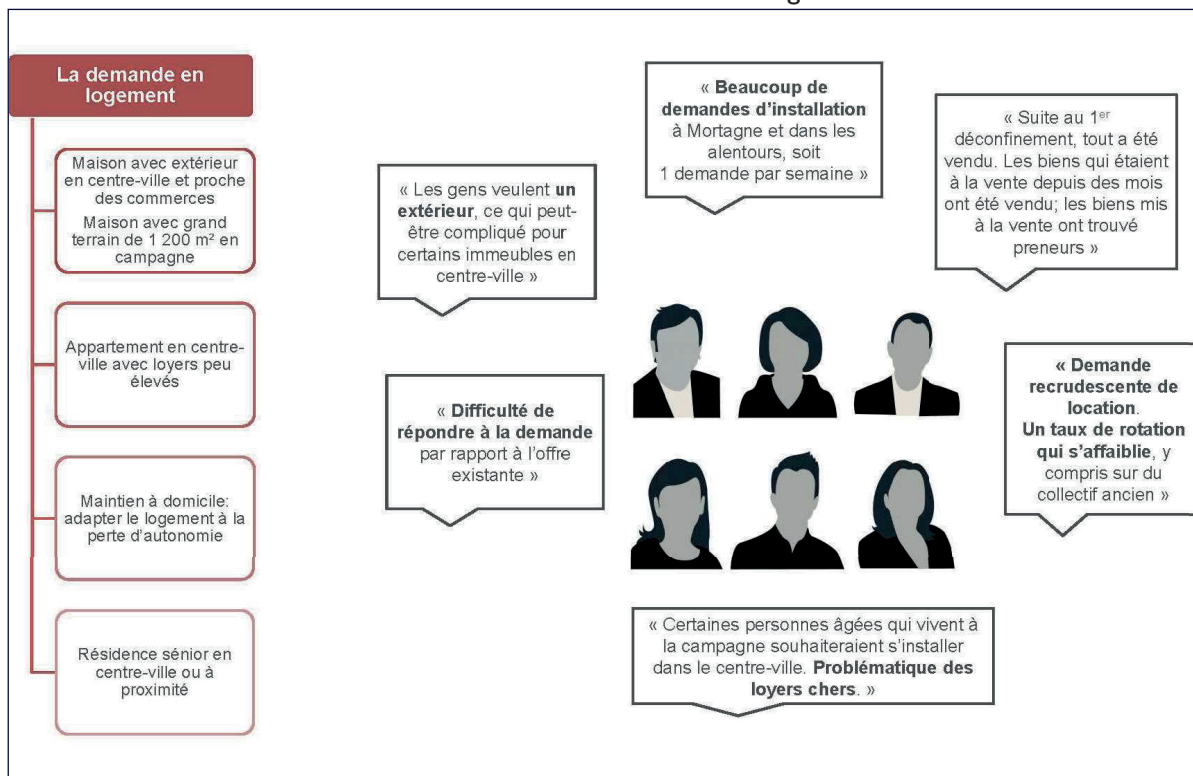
La demande en logement

Maison avec extérieur en centre-ville et proche des commerces
Maison avec grand terrain de 1 200 m² en campagne

Appartement en centre-ville avec loyers peu élevés

Maintien à domicile: adapter le logement à la perte d'autonomie

Résidence sénior en centre-ville ou à proximité

« Les gens veulent **un extérieur**, ce qui peut-être compliqué pour certains immeubles en centre-ville »

« **Beaucoup de demandes d'installation** à Mortagne et dans les alentours, soit 1 demande par semaine »

« Suite au 1$^{er}$ déconfinement, tout a été vendu. Les biens qui étaient à la vente depuis des mois ont été vendu; les biens mis à la vente ont trouvé preneurs »

« **Difficulté de répondre à la demande** par rapport à l'offre existante »

« **Demande recrudescente de location**. **Un taux de rotation qui s'affaiblie**, y compris sur du collectif ancien »

« Certaines personnes âgées qui vivent à la campagne souhaiteraient s'installer dans le centre-ville. **Problématique des loyers chers**. »